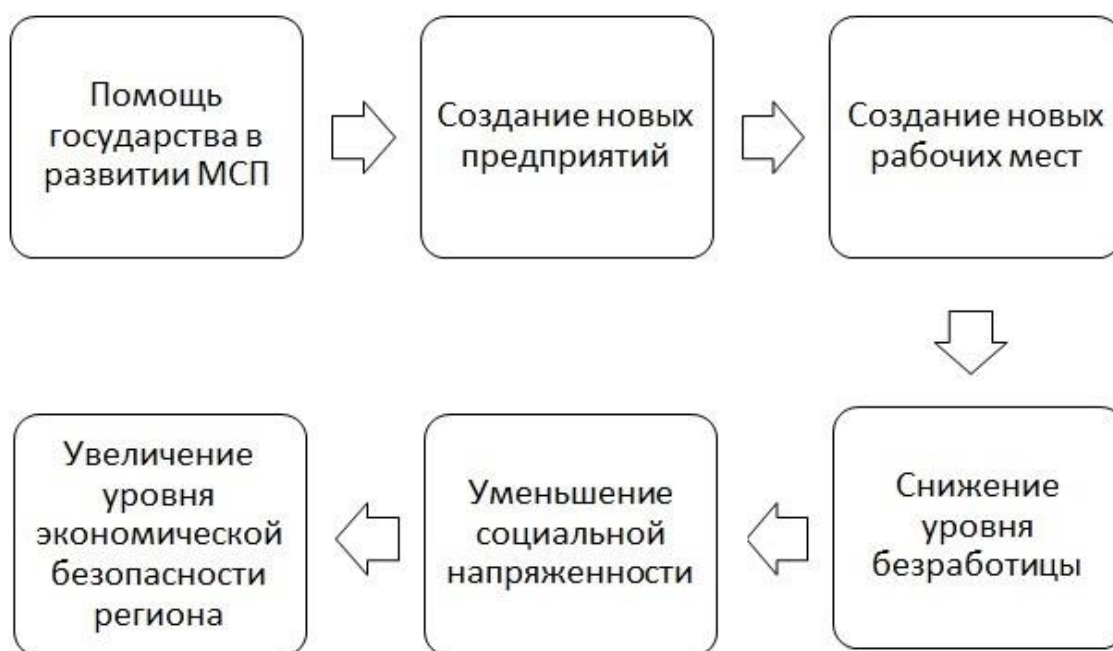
Помощь государства в развитии МСП

Создание новых предприятий

Создание новых рабочих мест

Снижение уровня безработицы

Уменьшение социальной напряженности

Увеличение уровня экономической безопасности региона